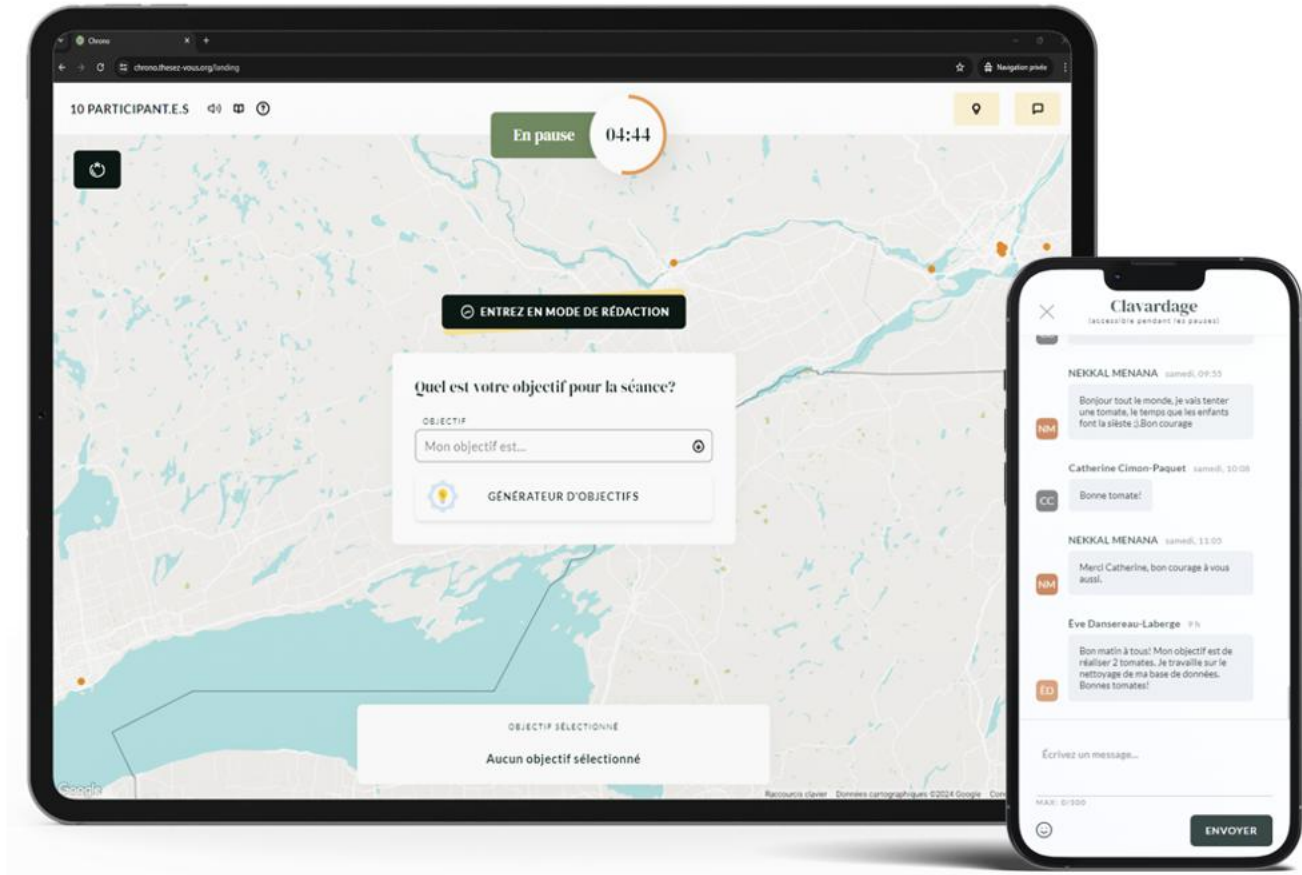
Chrono

chrono.thesez-vous.org/landing

Navigation privée

10 PARTICIPANT.E.S

En pause

04:44

ENTREZ EN MODE DE RÉDACTION

Quel est votre objectif pour la séance?

OBJECTIF

Mon objectif est...

GÉNÉRATEUR D'OBJECTIFS

OBJECTIF SÉLECTIONNÉ

Aucun objectif sélectionné

Google

Raccourcis clavier Données cartographiques ©2024 Google Con

Clavardage

(accessible pendant les pauses)

NEKKAL MENANA samedi, 09:55

NM

Bonjour tout le monde, je vais tenter une tomate, le temps que les enfants font la sièste ;) Bon courage

Catherine Cimon-Paquet samedi, 10:08

CC

Bonne tomate!

NEKKAL MENANA samedi, 11:05

NM

Merci Catherine, bon courage à vous aussi.

Eve Dansereau-Laberge 9 h

ÉD

Bon matin à tous! Mon objectif est de réaliser 2 tomates. Je travaille sur le nettoyage de ma base de données. Bonnes tomates!

Écrivez un message...

MAX: 0/500

ENVOYER